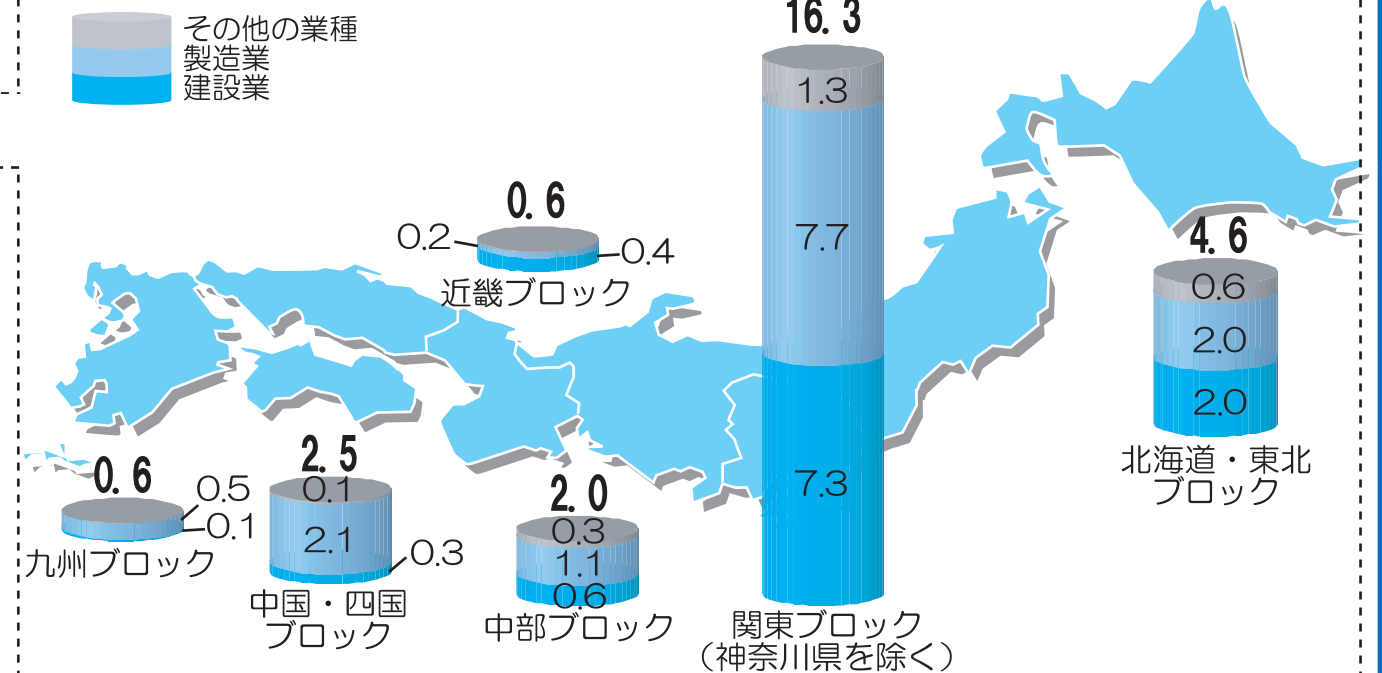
その他の業種
製造業
建設業

16.3
1.3
7.7
7.3
関東ブロック
（神奈川県を除く）

0.6
0.2
0.4
近畿ブロック

4.6
0.6
2.0
2.0
北海道・東北ブロック

0.6
0.5
0.1
九州ブロック

2.5
0.1
2.1
0.3
中国・四国ブロック

2.0
0.3
1.1
0.6
中部ブロック